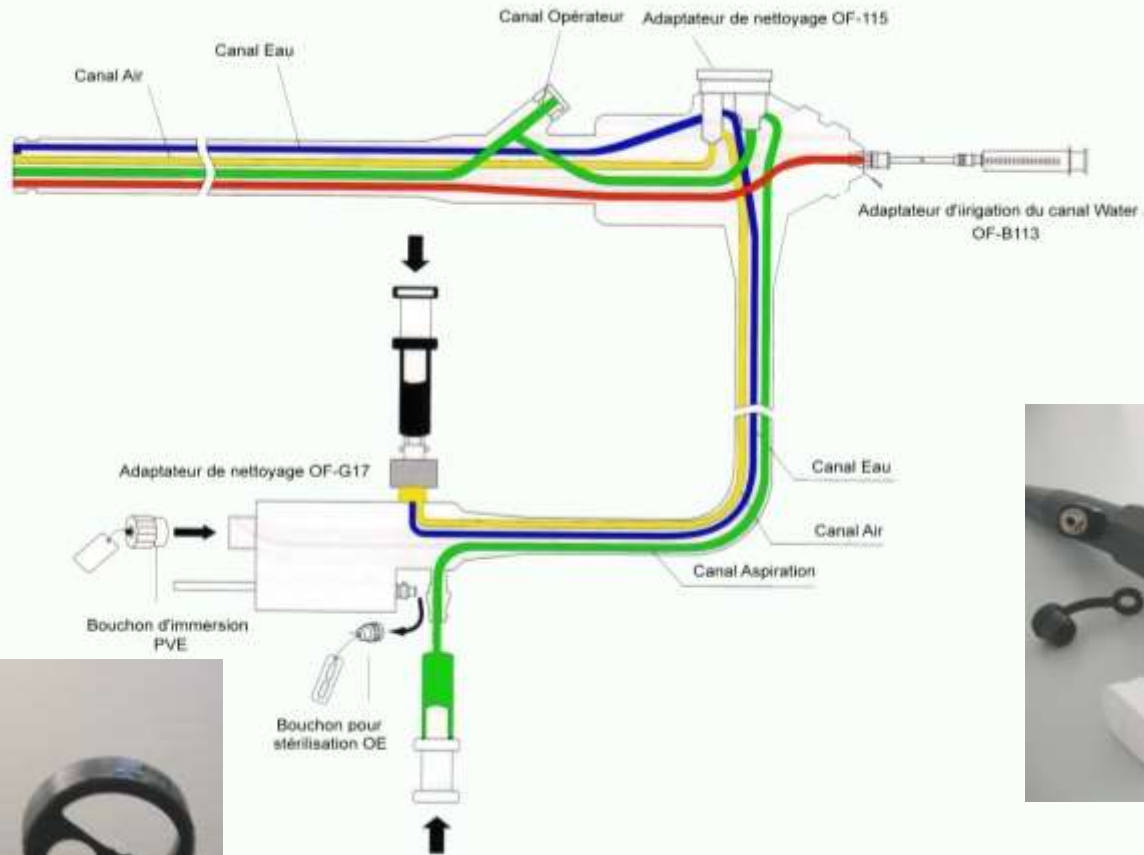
Canal Opérateur

Adaptateur de nettoyage OF-115

Canal Eau

Canal Air

Adaptateur d'irigation du canal Water OF-B113

Adaptateur de nettoyage OF-G17

Canal Eau

Canal Air

Canal Aspiration

Bouchon d'immersion PVE

Bouchon pour stérilisation OE